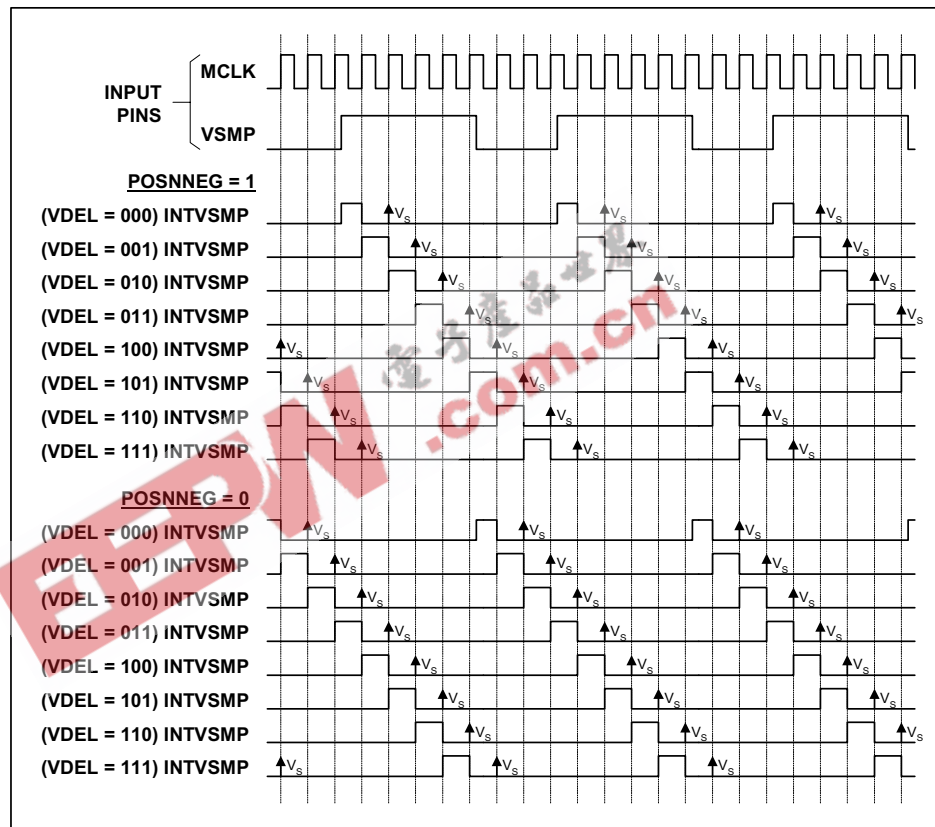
INPUT PINS
MCLK
VSMP

POSNNEG = 1
(VDEL = 000) INTVSMP $V_S$ $V_S$ $V_S$
(VDEL = 001) INTVSMP $V_S$ $V_S$ $V_S$
(VDEL = 010) INTVSMP $V_S$ $V_S$ $V_S$
(VDEL = 011) INTVSMP $V_S$ $V_S$ $V_S$
(VDEL = 100) INTVSMP $V_S$ $V_S$ $V_S$
(VDEL = 101) INTVSMP $V_S$ $V_S$ $V_S$
(VDEL = 110) INTVSMP $V_S$ $V_S$ $V_S$
(VDEL = 111) INTVSMP $V_S$ $V_S$ $V_S$

POSNNEG = 0
(VDEL = 000) INTVSMP $V_S$ $V_S$ $V_S$
(VDEL = 001) INTVSMP $V_S$ $V_S$ $V_S$
(VDEL = 010) INTVSMP $V_S$ $V_S$ $V_S$
(VDEL = 011) INTVSMP $V_S$ $V_S$ $V_S$
(VDEL = 100) INTVSMP $V_S$ $V_S$ $V_S$
(VDEL = 101) INTVSMP $V_S$ $V_S$ $V_S$
(VDEL = 110) INTVSMP $V_S$ $V_S$ $V_S$
(VDEL = 111) INTVSMP $V_S$ $V_S$ $V_S$

EEPW
电子产品世界
.com.cn